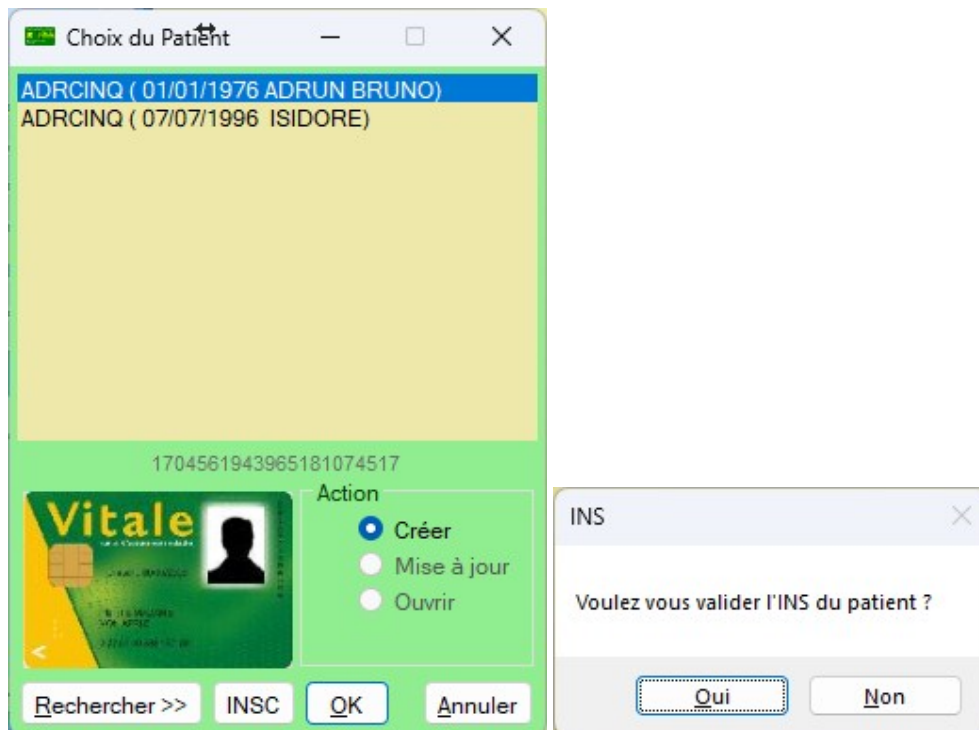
Choix du Patient

ADRCINQ ( 01/01/1976 ADRUN BRUNO)
ADRCINQ ( 07/07/1996 ISIDORE)

17045619439651810745­17

Vitale

Action
Créer
Mise à jour
Ouvrir

Rechercher >>
INSC
OK
Annuler

INS

Voulez vous valider l'INS du patient ?

Oui
Non